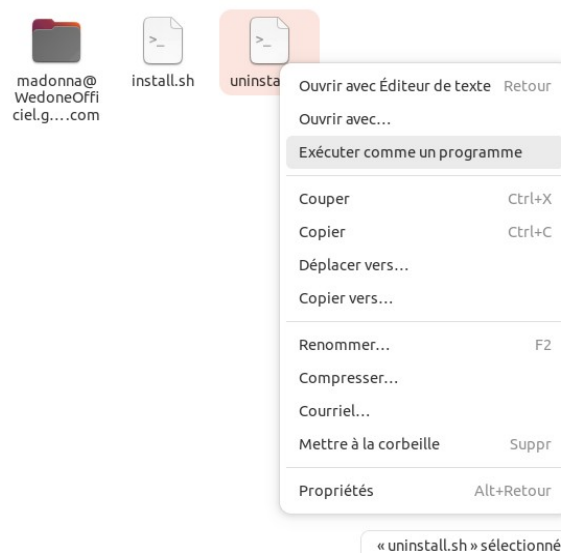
madonna@WedoneOfficiel.g....com

install.sh

uninsta

Ouvrir avec Éditeur de texte Retour

Ouvrir avec...

Exécuter comme un programme

Couper Ctrl+X

Copier Ctrl+C

Déplacer vers...

Copier vers...

Renommer... F2

Compresser...

Courriel...

Mettre à la corbeille Suppr

Propriétés Alt+Retour

« uninstall.sh » sélectionné